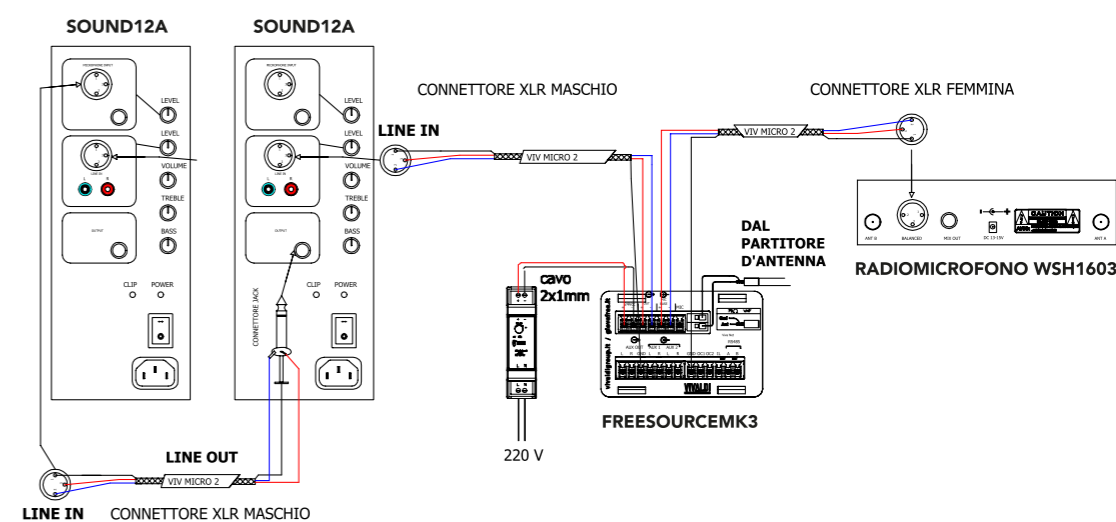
SOUND12A

SOUND12A

LEVEL
LEVEL
VOLUME
TREBLE
BASS
CLIP POWER

LEVEL
LEVEL
VOLUME
TREBLE
BASS
CLIP POWER

CONNETTORE JACK

CONNETTORE XLR MASCHIO

LINE IN

VIV MICRO 2

CONNETTORE XLR FEMMINA

VIV MICRO 2

DAL PARTITORE D'ANTENNA

cavo 2x1mm

RADIOMICROFONO WSH1603

FREESOURCEMK3

220 V

LINE OUT

VIV MICRO 2

LINE IN CONNETTORE XLR MASCHIO